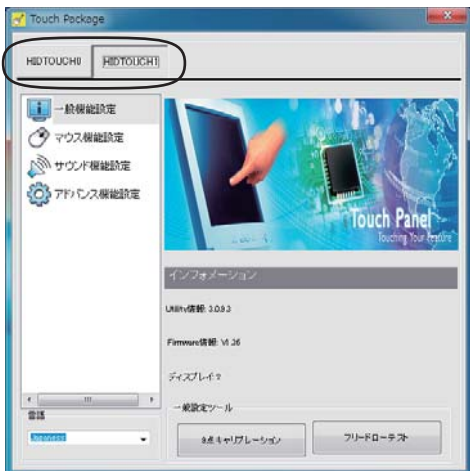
Touch Package

HIDTOUCH0
HIDTOUCH1

一般機能設定
マウス機能設定
サウンド機能設定
アドバンス機能設定

Touch Panel
Touching Your Future

インフォメーション

Utility情報: 3.0.9.2

Firmware情報: V1.26

ディスプレイ 2

言語
Japanese

一般設定ツール
9点キャリブレーション
フリードローテスト